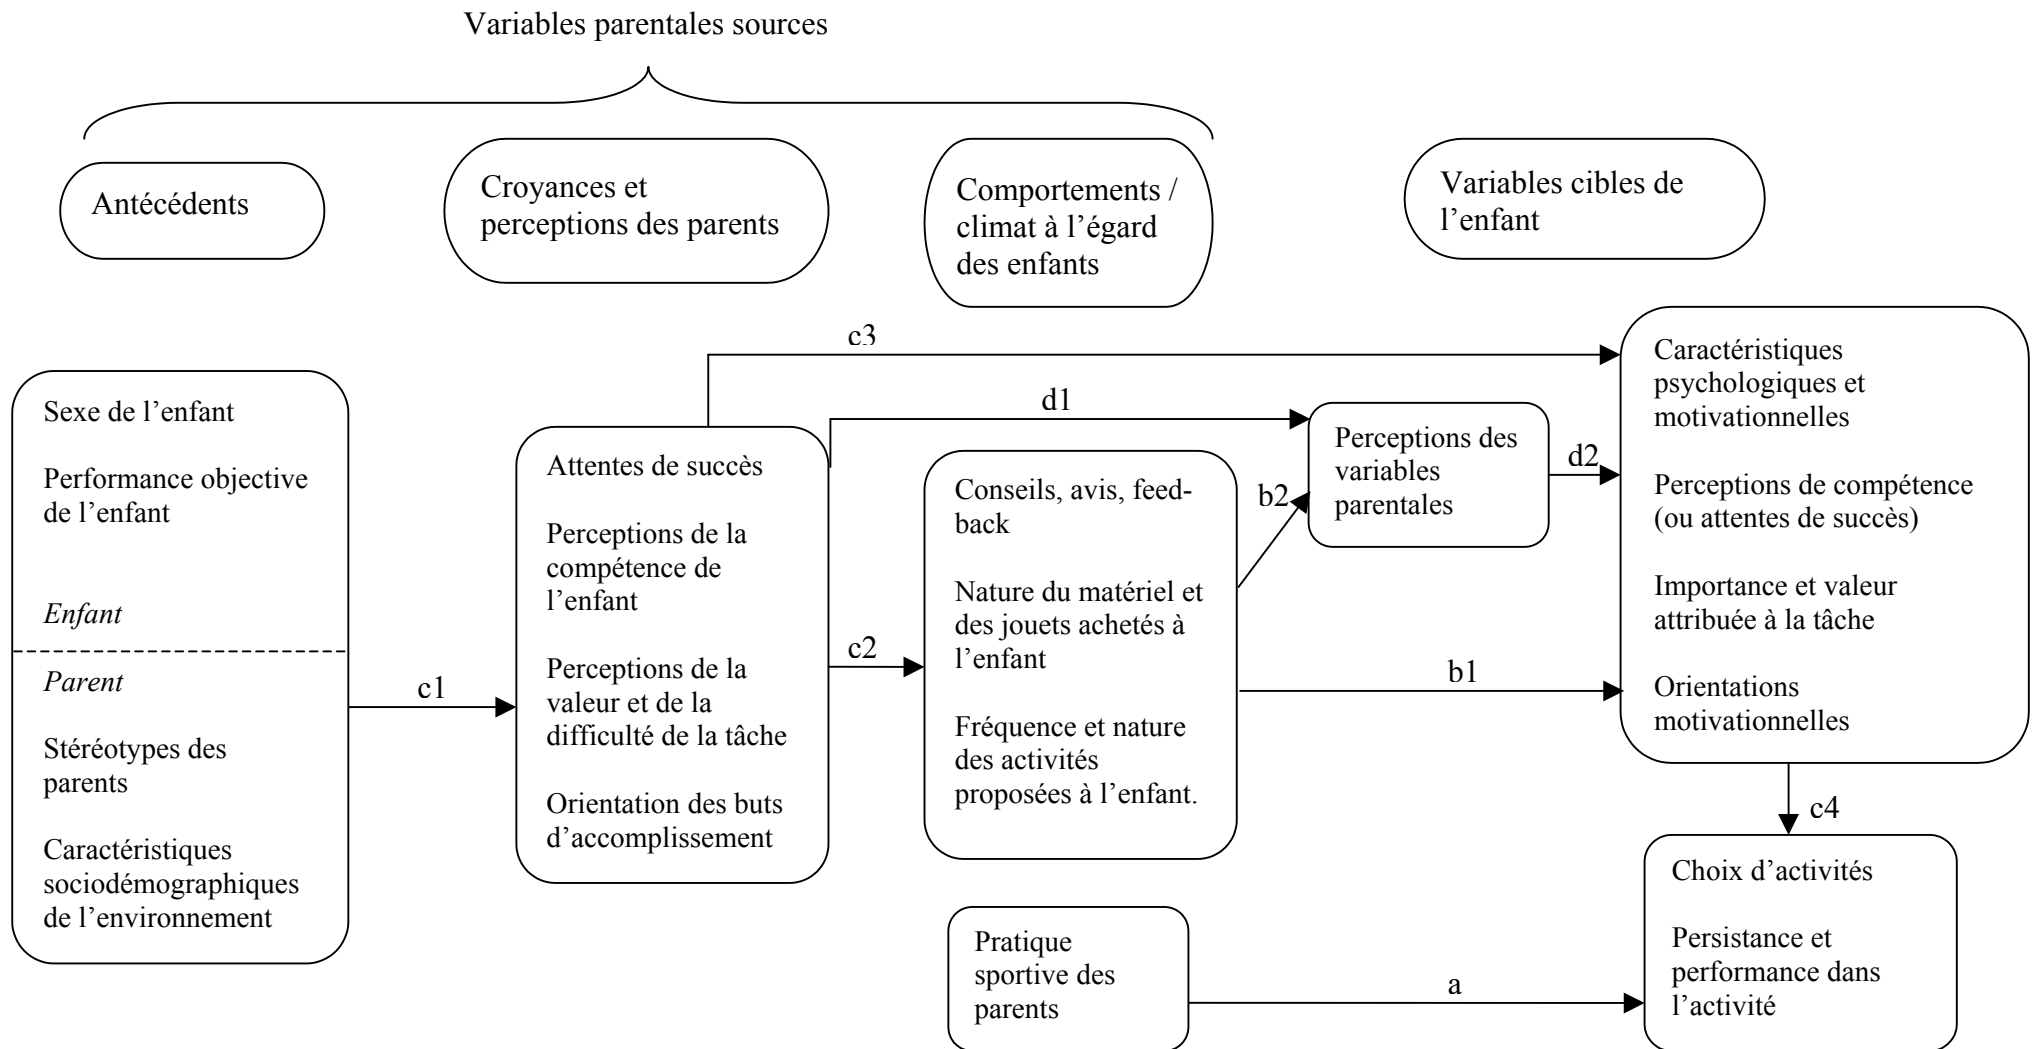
Variables parentales sources

Antécédents

Croyances et perceptions des parents

Comportements / climat à l'égard des enfants

Variables cibles de l'enfant

Sexe de l'enfant

Performance objective de l'enfant

*Enfant*

*Parent*

Stéréotypes des parents

Caractéristiques sociodémographiques de l'environnement

c1

c3

d1

Attentes de succès

Perceptions de la compétence de l'enfant

Perceptions de la valeur et de la difficulté de la tâche

Orientation des buts d'accomplissement

c2

Conseils, avis, feed-back

Nature du matériel et des jouets achetés à l'enfant

Fréquence et nature des activités proposées à l'enfant.

b2

Perceptions des variables parentales

d2

b1

Caractéristiques psychologiques et motivationnelles

Perceptions de compétence (ou attentes de succès)

Importance et valeur attribuée à la tâche

Orientations motivationnelles

c4

Choix d'activités

Persistance et performance dans l'activité

Pratique sportive des parents

a